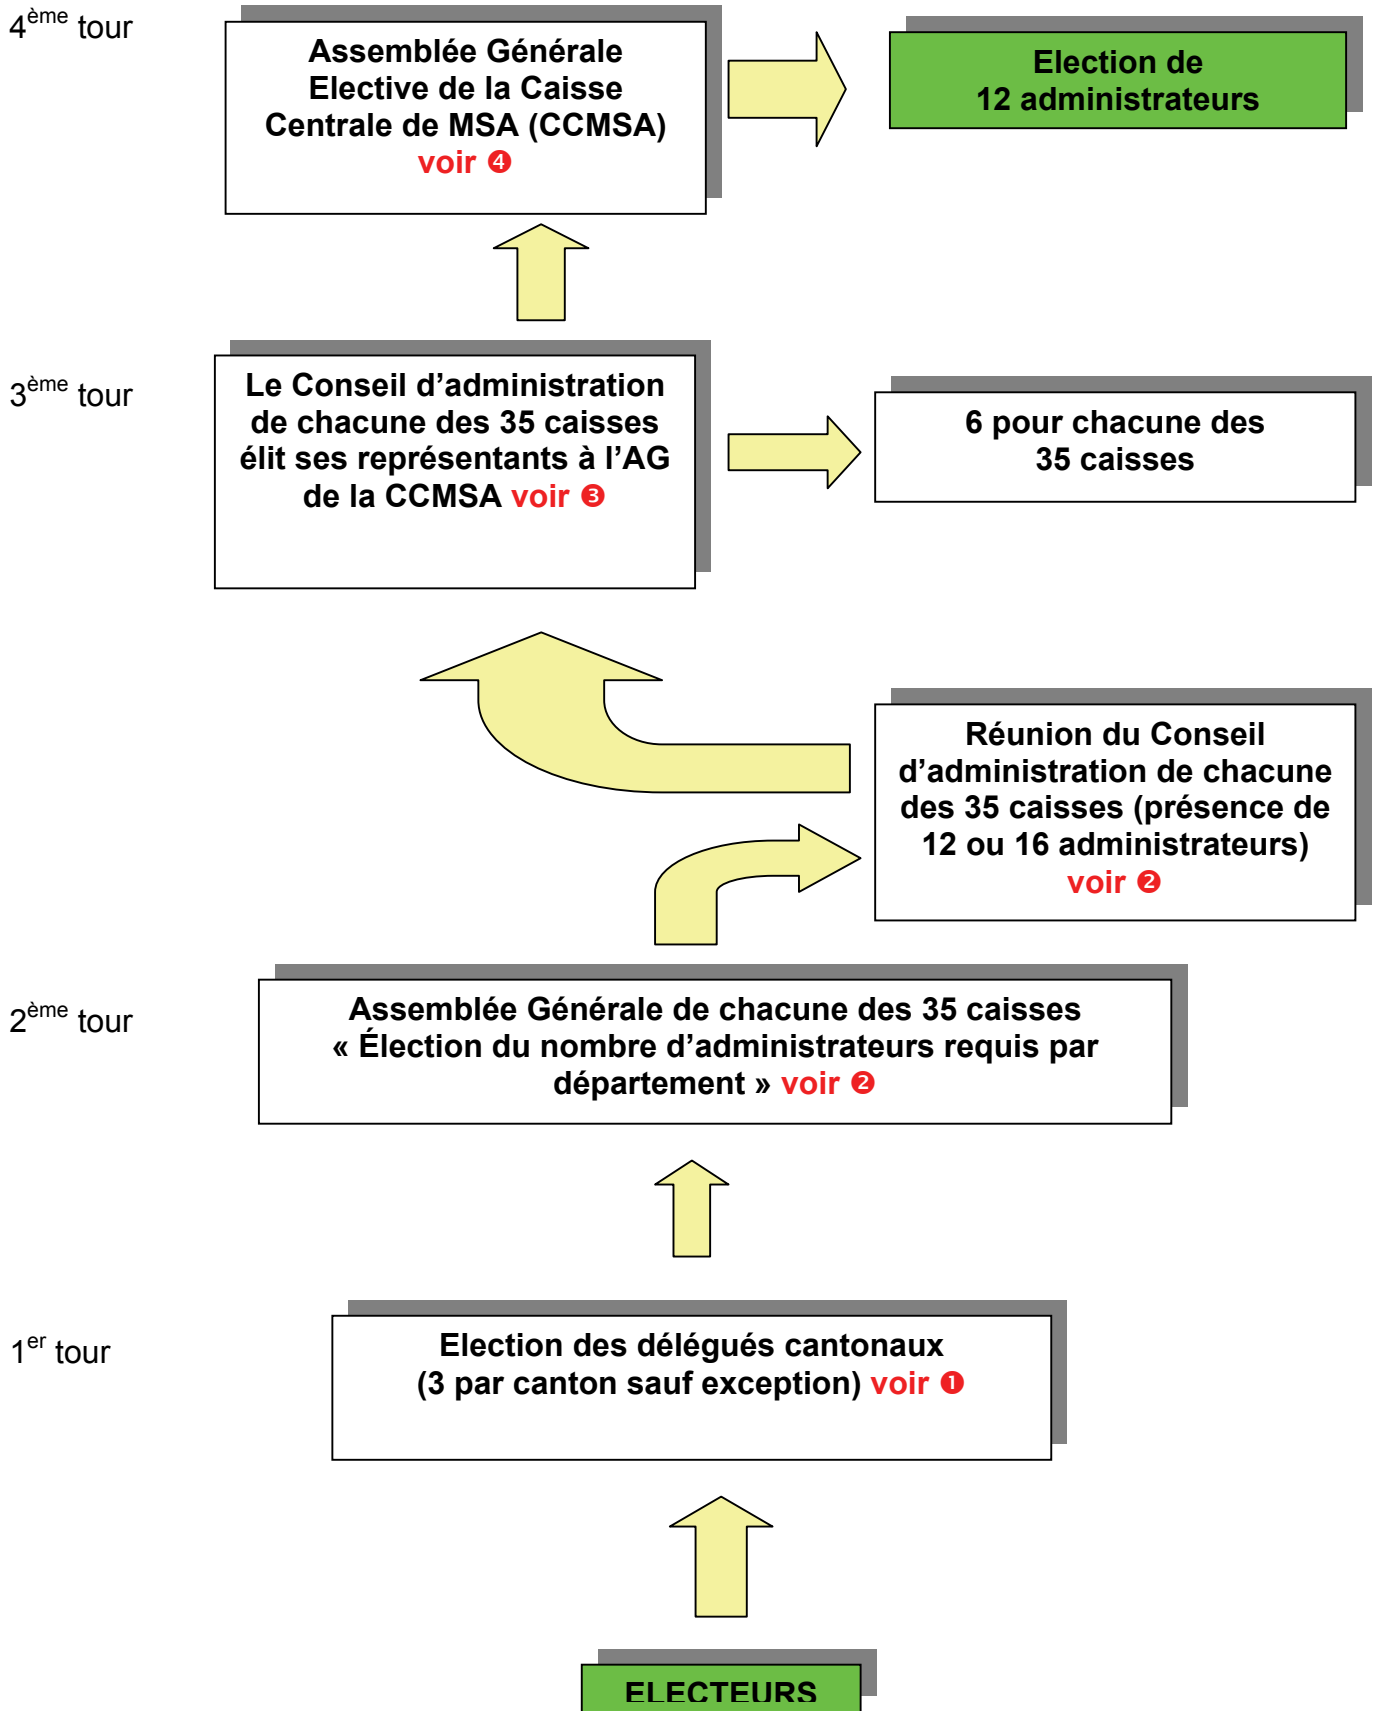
4$^{ème}$ tour

Assemblée Générale Elective de la Caisse Centrale de MSA (CCMSA) voir ❹

Election de 12 administrateurs

3$^{ème}$ tour

Le Conseil d'administration de chacune des 35 caisses élit ses représentants à l'AG de la CCMSA voir ❸

6 pour chacune des 35 caisses

Réunion du Conseil d'administration de chacune des 35 caisses (présence de 12 ou 16 administrateurs) voir ❷

2$^{ème}$ tour

Assemblée Générale de chacune des 35 caisses « Élection du nombre d'administrateurs requis par département » voir ❷

1$^{er}$ tour

Election des délégués cantonaux (3 par canton sauf exception) voir ❶

ELECTEURS